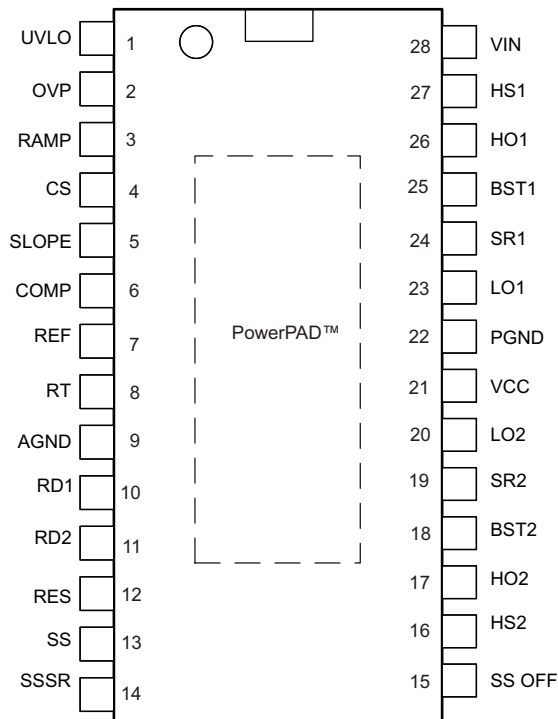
UVLO 1
OVP 2
RAMP 3
CS 4
SLOPE 5
COMP 6
REF 7
RT 8
AGND 9
RD1 10
RD2 11
RES 12
SS 13
SSSR 14

28 VIN
27 HS1
26 HO1
25 BST1
24 SR1
23 LO1
22 PGND
21 VCC
20 LO2
19 SR2
18 BST2
17 HO2
16 HS2
15 SS OFF

PowerPAD™